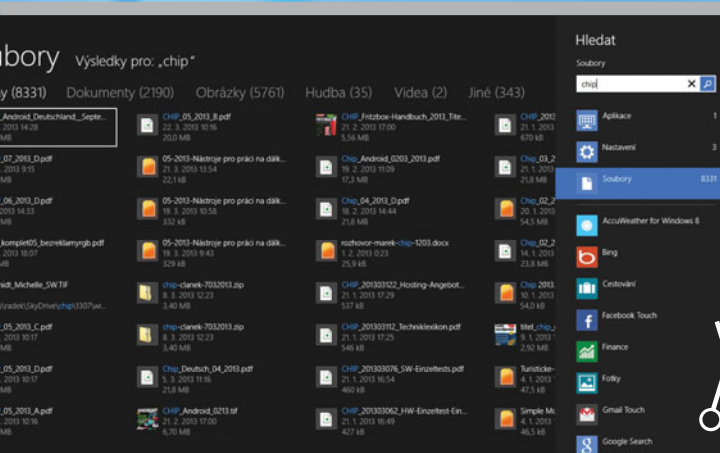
ubory Výsledky pro: „chip"

y (8331) Dokumenty (2190) Obrázky (5761) Hudba (35) Videa (2) Jiné (343)

_Android_Deutschland_Septe... 2013 14:28 MB

CHIP_05_2013_B.pdf 22. 3. 2013 10:16 20,0 MB

CHIP_Fritzbox-Handbuch_2013_Tite... 21. 2. 2013 17:00 5,56 MB

CHIP_2013... 21. 1. 2013 670 kB

_07_2013_D.pdf 2013 9:15 MB

05-2013-Nástroje pro práci na dálk... 19. 3. 2013 13:54 22,1 kB

Chip_Android_0203_2013.pdf 19. 2. 2013 11:09 17,3 MB

Chip_03_2... 21. 1. 2013 21,8 MB

_06_2013_D.pdf 2013 14:33 MB

05-2013-Nástroje pro práci na dálk... 19. 3. 2013 10:58 332 kB

Chip_04_2013_D.pdf 18. 2. 2013 14:44 21,8 MB

Chip_02_2... 20. 1. 2013 54,5 MB

komplet05_bezreklamyrgb.pdf 2013 18:07 MB

05-2013-Nástroje pro práci na dálk... 19. 3. 2013 9:43 329 kB

rozhovor-marek-chip-1203.docx 1. 2. 2013 0:23 25,9 kB

Chip_02_2... 14. 1. 2013 23,8 MB

midt_Michelle_SW.TIF ...rradek\SkyDrive\chip\1307\wi...

chip-clanek-7032013.zip 8. 3. 2013 12:23 3,40 MB

CHIP_201303122_Hosting-Angebot... 21. 1. 2013 17:29 537 kB

Chip 2013... 10. 1. 2013 21,8 MB

_05_2013_C.pdf 2013 10:17 MB

chip-clanek-7032013.zip 8. 3. 2013 12:23 3,40 MB

CHIP_201303112_Techniklexikon.pdf 21. 1. 2013 17:25 546 kB

titel_chip_... 9. 1. 2013 2,92 MB

_05_2013_D.pdf 2013 10:17 MB

Chip_Deutsch_04_2013.pdf 5. 3. 2013 11:16 21,8 MB

CHIP_201303076_SW-Einzeltests.pdf 21. 1. 2013 16:54 460 kB

Turistické... 4. 1. 2013 47,5 kB

_05_2013_A.pdf 2013 10:16 MB

CHIP_Android_0213.tif 21. 2. 2013 17:00 6,70 MB

CHIP_201303062_HW-Einzeltest-Ein... 21. 1. 2013 16:49 427 kB

Simple M... 4. 1. 2013 46,5 kB

Hledat

Soubory

chip

Aplikace 1

Nastavení 3

Soubory 8331

AccuWeather for Windows 8

Bing

Cestování

Facebook Touch

Finance

Fotky

Gmail Touch

Google Search